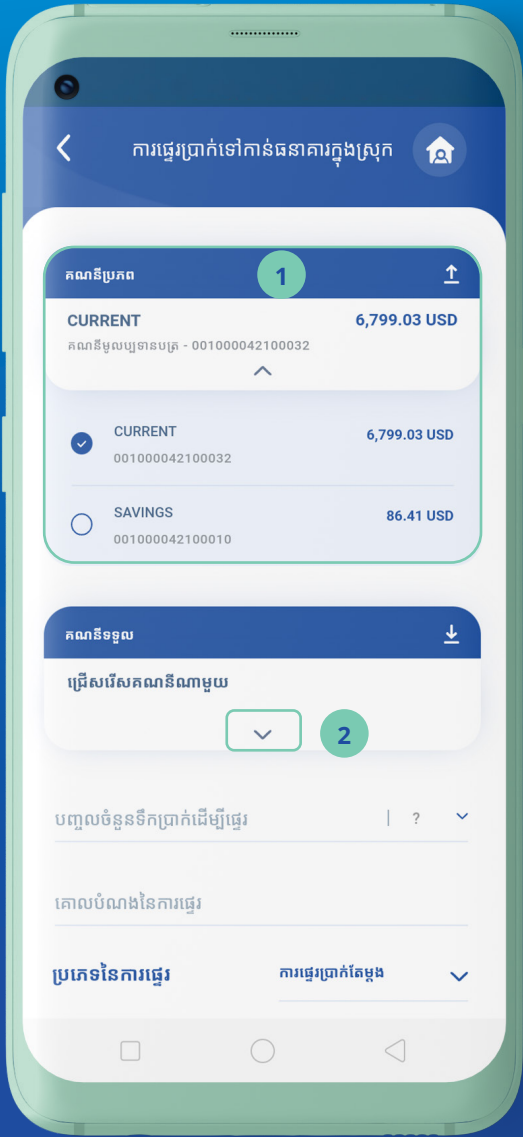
ការផ្ទេរប្រាក់ទៅកាន់ធនាគារក្នុងស្រុក

គណនីប្រភព

1

CURRENT 6,799.03 USD

គណនីមូលប្បទានបត្រ - 001000042100032

CURRENT 6,799.03 USD

001000042100032

SAVINGS 86.41 USD

001000042100010

គណនីទទួល

ជ្រើសរើសគណនីណាមួយ

2

បញ្ចូលចំនួនទឹកប្រាក់ដើម្បីផ្ទេរ

?

គោលបំណងនៃការផ្ទេរ

ប្រភេទនៃការផ្ទេរ

ការផ្ទេរប្រាក់តែម្តង